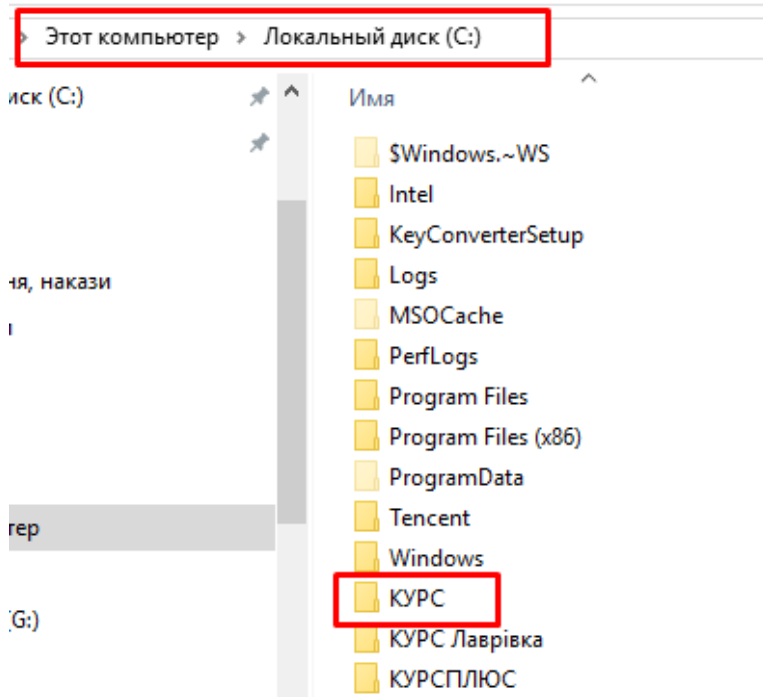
Этот компьютер > Локальный диск (C:)

иск (C:)

ня, накази

тер

G:)

Имя

$Windows.~WS
Intel
KeyConverterSetup
Logs
MSOCache
PerfLogs
Program Files
Program Files (x86)
ProgramData
Tencent
Windows
КУРС
КУРС Лаврівка
КУРСПЛЮС